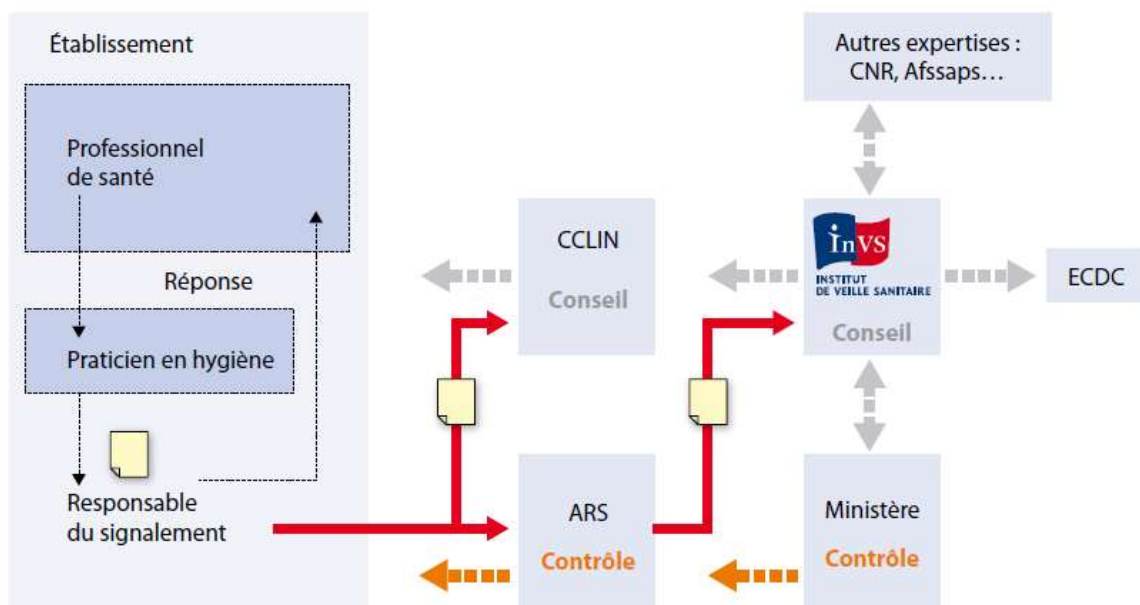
Établissement

Professionnel de santé

Réponse

Praticien en hygiène

Responsable du signalement

Autres expertises : CNR, Afssaps…

CCLIN

Conseil

InVS
INSTITUT DE VEILLE SANITAIRE

Conseil

ECDC

ARS

Contrôle

Ministère

Contrôle